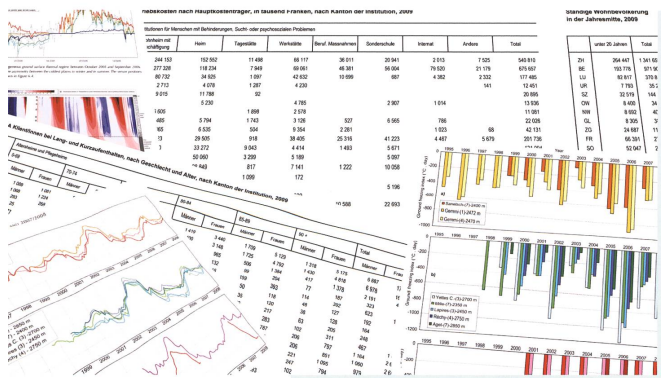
riebskosten nach Hauptkostenträger, in tausend Franken, nach Kanton der Institution, 2009

stitutionen für Menschen mit Behinderungen, Sucht- oder psychosozialen Problemen

| | Heim | Tagesstätte | Werkstätte | Beruf. Massnahmen | Sonderschule | Internat | Anders | Total |
|---|---|---|---|---|---|---|---|---|
| 244 153 | 152 552 | 11 498 | 88 117 | 36 011 | 20 941 | 2 013 | 7 525 | 540 810 |
| 277 328 | 118 234 | 7 849 | 69 061 | 46 381 | 56 004 | 79 520 | 21 179 | 675 557 |
| 80 732 | 34 925 | 1 097 | 42 632 | 10 699 | 687 | 4 382 | 2 332 | 177 485 |
| 2 713 | 4 078 | 1 287 | 4 230 | | | | 141 | 12 451 |
| 9 015 | 11 788 | 92 | | | | | | 20 895 |
| | 5 230 | | 4 785 | | 2 907 | 1 014 | | 13 936 |
| 1 605 | | 1 898 | 2 578 | | | | | 11 081 |
| 485 | 5 794 | 1 743 | 3 126 | 527 | 6 565 | 786 | | 22 026 |
| 165 | 6 535 | 504 | 9 354 | 2 281 | | 1 023 | 68 | 42 131 |
| 3 | 29 505 | 918 | 38 405 | 25 316 | 41 223 | 4 487 | 5 679 | 201 736 |
| 3 | 33 272 | 9 043 | 4 414 | 1 493 | 5 671 | | | 75 807 |
| | 50 060 | 3 299 | 5 189 | | 5 097 | | | |
| | 848 | 817 | 7 141 | 1 222 | 10 058 | | | |
| | | 1 099 | 172 | | | | | |
| | | | | | 5 196 | | | |
| | | | | | 588 | 22 693 | | |

Ständige Wohnbevölkerung in der Jahresmitte, 2009

| | unter 20 Jahren | |
|---|---|---|
| ZH | 264 447 | 1 341 65 |
| BE | 193 776 | 971 96 |
| LU | 82 817 | 370 9 |
| UR | 7 793 | 35 2 |
| SZ | 32 519 | 144 |
| OW | 8 400 | 34 |
| NW | 8 092 | |
| GL | 8 205 | |
| ZG | 24 687 | 11 |
| FR | 66 391 | 27 |
| SO | 52 047 | |

A Klientinnen bei Lang- und Kurzzeitaufenthalten, nach Geschlecht und Alter, nach Kanton der Institution, 2009

Altersheime und Pflegeheime

Männer Frauen Männer Frauen

65-79 | 80-84 | 85-89 | 90 + | Total

| Männer | Frauen | Männer | Frauen | Männer | Frauen | Männer | Frauen |
|---|---|---|---|---|---|---|---|
| 1 419 | 3 440 | 1 709 | 5 123 | 1 318 | 6 175 | 5 887 | 17 |
| 1 224 | 2 645 | 1 306 | 4 767 | 1 174 | 5 931 | | |
| 308 | 1 135 | 505 | 1 848 | 430 | | | |
| | 294 | 64 | 276 | 67 | | | |
| 48 | 114 | 56 | 204 | 77 | 378 | 244 | |
| | | 50 | 67 | 14 | 618 | | |
| 29 | 59 | 50 | 67 | 14 | 18 | 187 | |
| 101 | 240 | 70 | 137 | 83 | 128 | 86 | |
| 113 | 128 | 88 | 392 | 101 | 311 | | |
| 191 | 416 | 227 | 851 | 205 | 341 | | |
| 117 | 317 | 237 | 851 | 206 | 797 | | |
| | 305 | 130 | 578 | 205 | 797 | 462 | |
| | | 787 | 102 | 231 | 851 | | |

1995 1996 1997 1998 1999 2000 2001 2002 2003 2004 2005 2006 2007

Sonnblick-(T)-3100 m
Clariden-(T)-2472 m
Claridenfirn-(T)-2470 m

Yelaan-(T)-2700 m
Stilla-(T)-2700 m
Lagrevs-(T)-2450 m
Plaine-(T)-2750 m
Agel-(T)-2850 m

2700 m
2400 m
2750 m

1999 2000